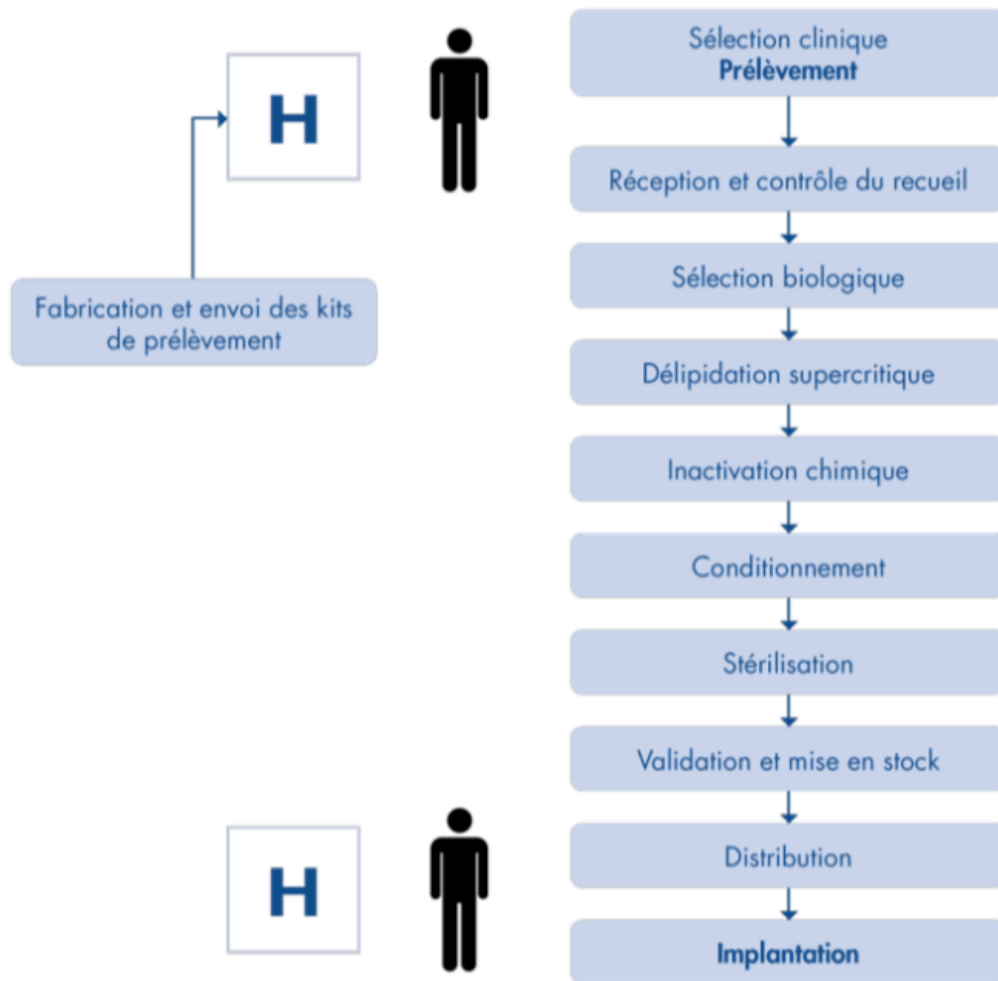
H

Fabrication et envoi des kits de prélèvement

Sélection clinique
**Prélèvement**

Réception et contrôle du recueil

Sélection biologique

Délipidation supercritique

Inactivation chimique

Conditionnement

Stérilisation

Validation et mise en stock

Distribution

H

**Implantation**